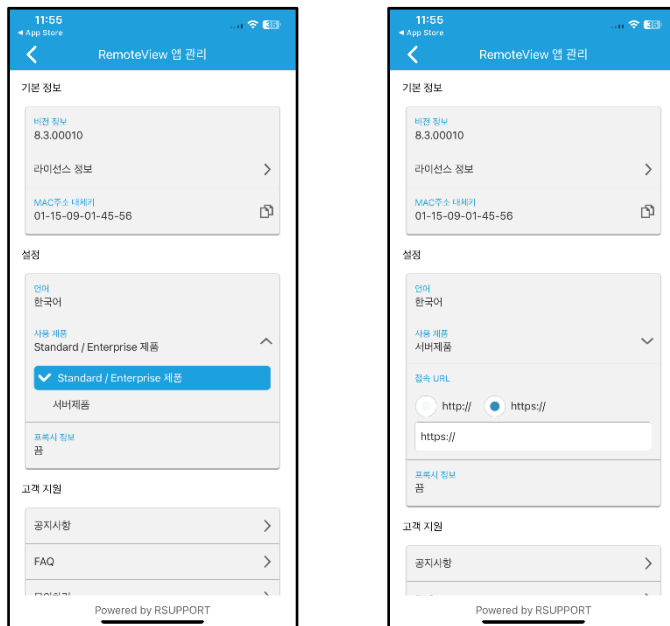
11:55
◀ App Store
36
RemoteView 앱 관리

기본 정보

비전 정보
8.3.00010

라이선스 정보

MAC주소 대체키
01-15-09-01-45-56

설정

언어
한국어

사용 제품
Standard / Enterprise 제품

Standard / Enterprise 제품

서버제품

프록시 정보
끔

고객 지원

공지사항

FAQ

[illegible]

Powered by RSUPPORT

11:55
◀ App Store
36
RemoteView 앱 관리

기본 정보

비전 정보
8.3.00010

라이선스 정보

MAC주소 대체키
01-15-09-01-45-56

설정

언어
한국어

사용 제품
서버제품

접속 URL

http://
https://

https://

프록시 정보
끔

고객 지원

공지사항

Powered by RSUPPORT